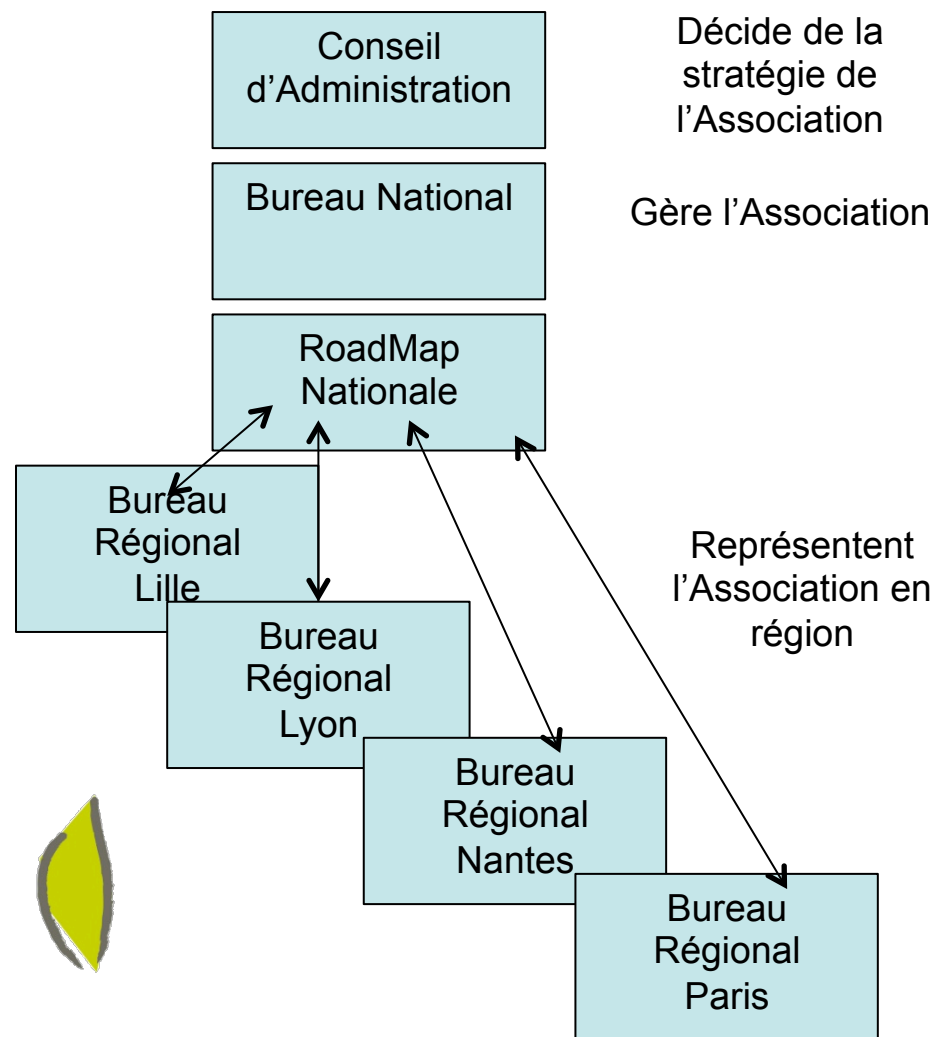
Conseil d'Administration

Décide de la stratégie de l'Association

Bureau National

Gère l'Association

RoadMap Nationale

Bureau Régional Lille

Bureau Régional Lyon

Bureau Régional Nantes

Bureau Régional Paris

Représentent l'Association en région